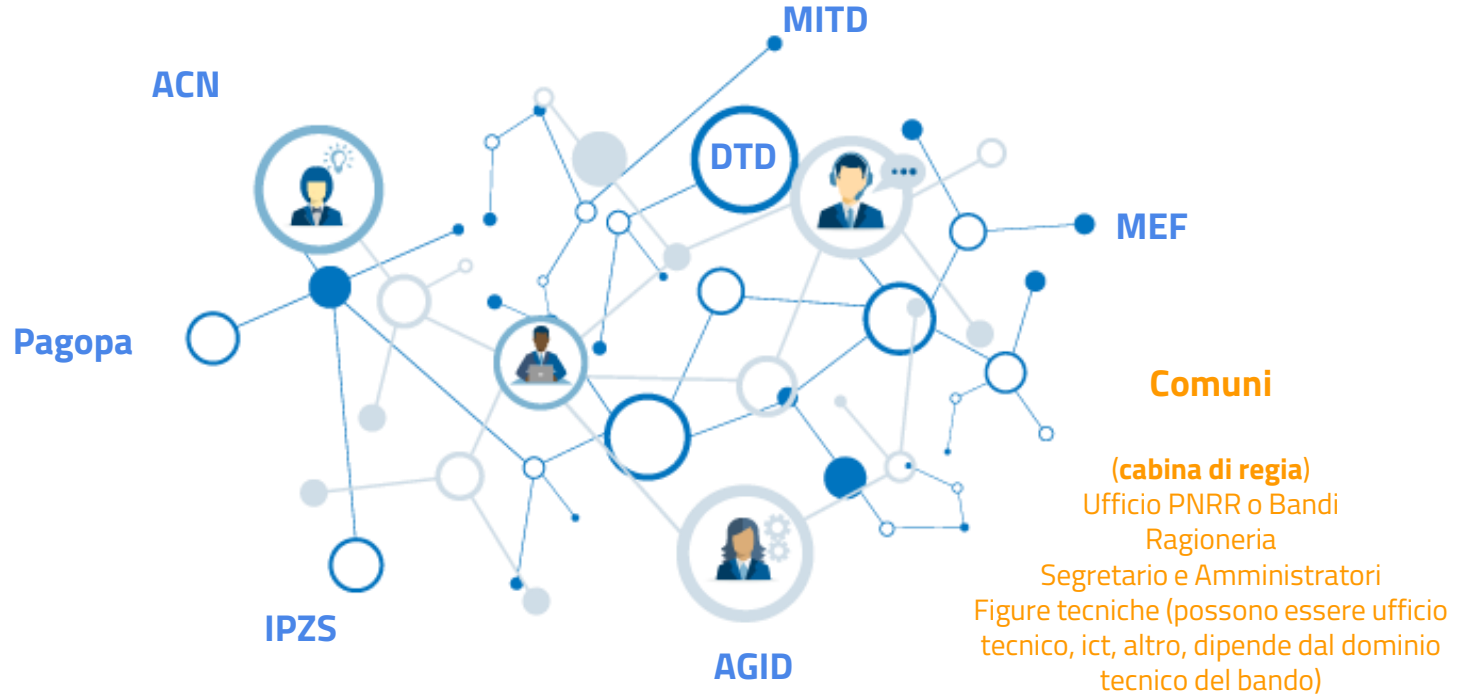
MITD

ACN

DTD

MEF

Pagopa

Comuni

(cabina di regia)
Ufficio PNRR o Bandi
Ragioneria
Segretario e Amministratori
Figure tecniche (possono essere ufficio tecnico, ict, altro, dipende dal dominio tecnico del bando)

IPZS

AGID